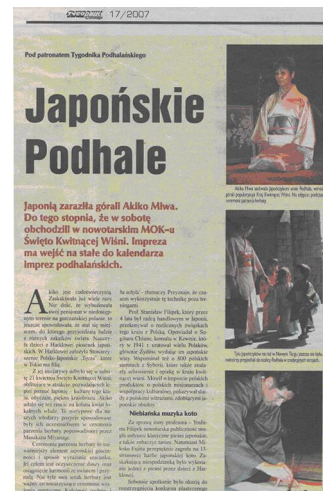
17/2007

Pod patronatem Tygodnika Podhalańskiego

Japońskie Podhale

Japonią zaraziła górali Akiko Miwa. Do tego stopnia, że w sobotę obchodzili w nowotarskim MOK-u Święto Kwitnącej Wiśni. Impreza ma wejść na stałe do kalendarza imprez podhalańskich.

Akiko Miwa zachwyca bibliotekarzy i naukowców.

Niebiańska muzyka koto

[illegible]